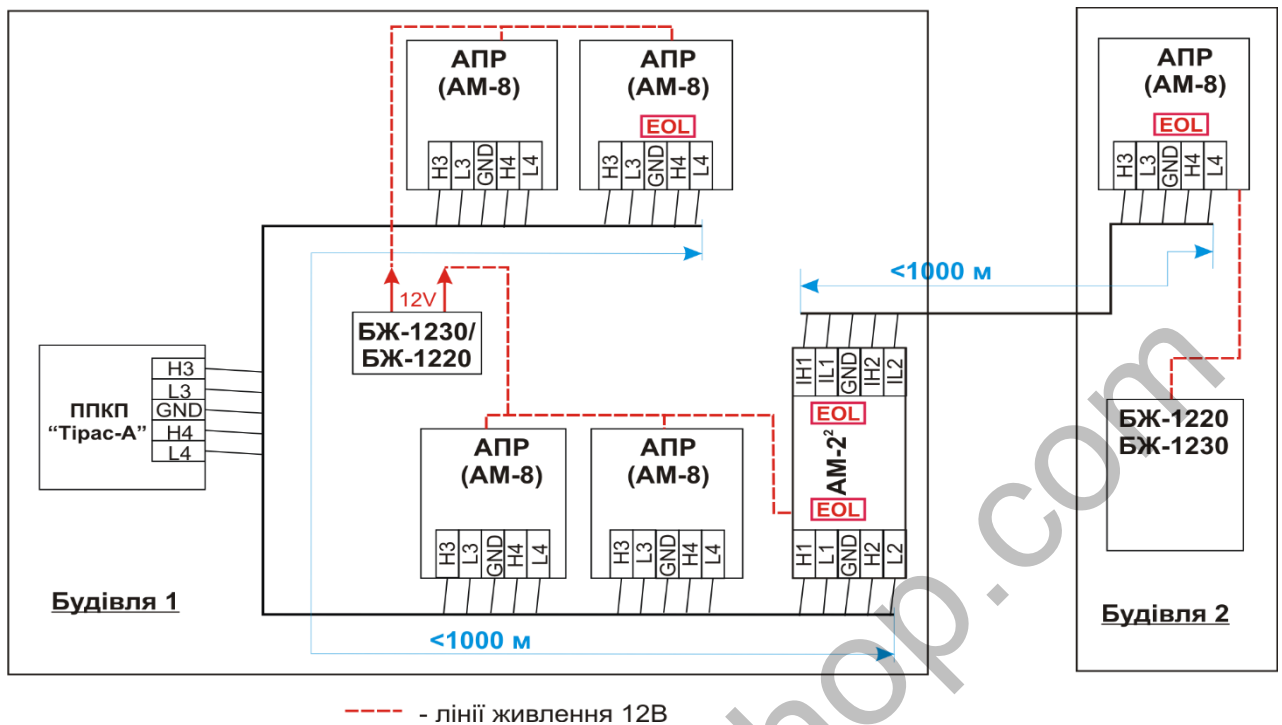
АПР (АМ-8)

H3 L3 GND H4 L4

АПР (АМ-8)

EOL

H3 L3 GND H4 L4

АПР (АМ-8)

EOL

H3 L3 GND H4 L4

<1000 м

12V

БЖ-1230/ БЖ-1220

ППКП “Тірас-А”

H3 L3 GND H4 L4

IH1 IL1 GND IH2 IL2

EOL

АМ-$2^2$

EOL

H1 L1 GND H2 L2

БЖ-1220 БЖ-1230

АПР (АМ-8)

H3 L3 GND H4 L4

АПР (АМ-8)

H3 L3 GND H4 L4

Будівля 1

<1000 м

Будівля 2

- лінії живлення 12В